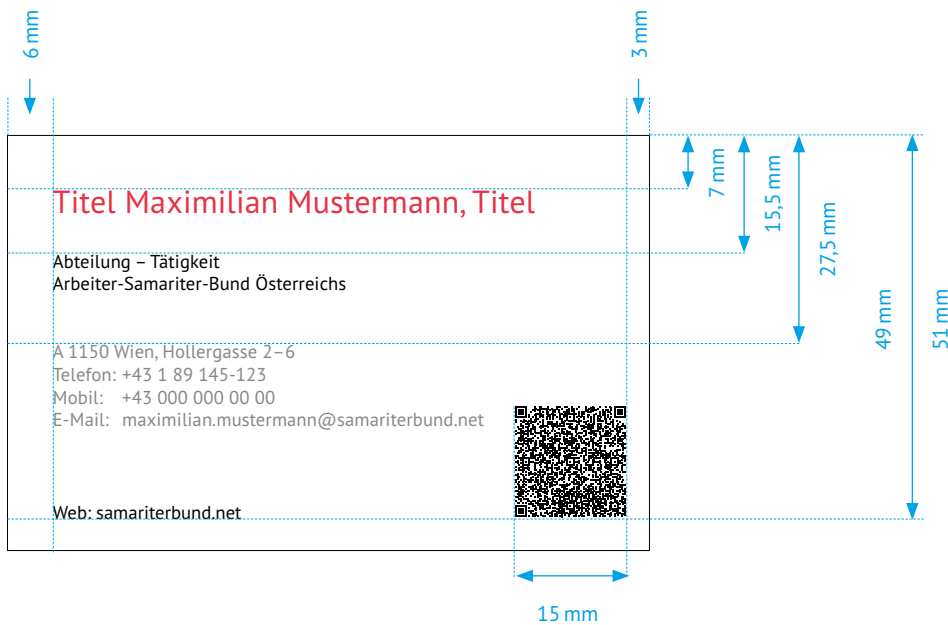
6 mm

3 mm

7 mm

15,5 mm

27,5 mm

49 mm

51 mm

Titel Maximilian Mustermann, Titel

Abteilung – Tätigkeit
Arbeiter-Samariter-Bund Österreichs

A 1150 Wien, Hollergasse 2–6
Telefon: +43 1 89 145-123
Mobil: +43 000 000 00 00
E-Mail: maximilian.mustermann@samariterbund.net

Web: samariterbund.net

15 mm